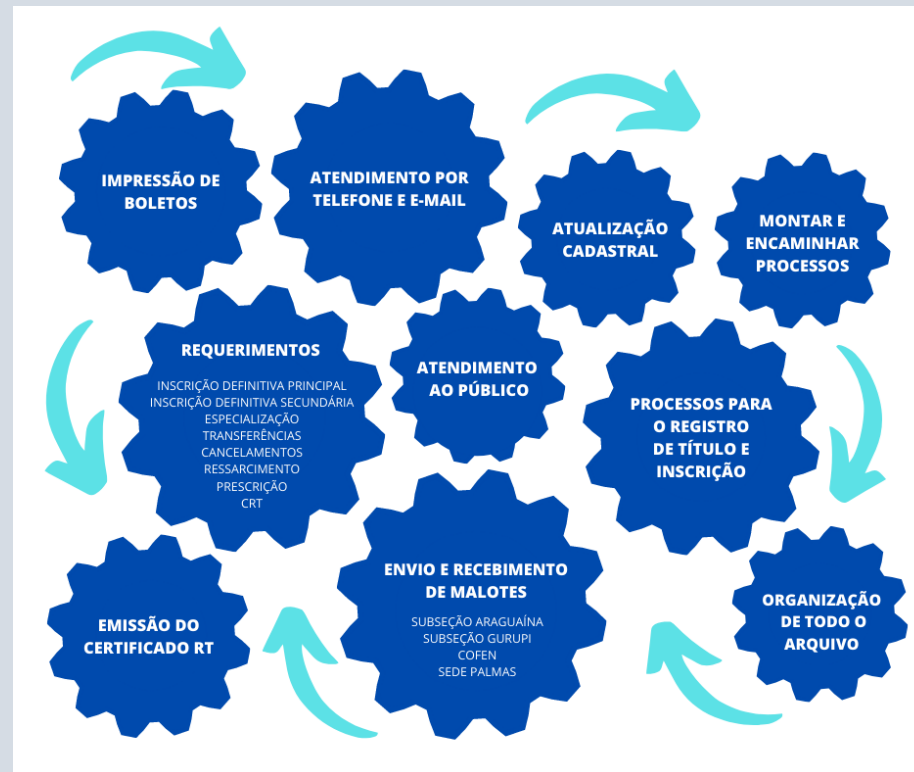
IMPRESSÃO DE BOLETOS

ATENDIMENTO POR TELEFONE E E-MAIL

ATUALIZAÇÃO CADASTRAL

MONTAR E ENCAMINHAR PROCESSOS

REQUERIMENTOS

INSCRIÇÃO DEFINITIVA PRINCIPAL
INSCRIÇÃO DEFINITIVA SECUNDÁRIA
ESPECIALIZAÇÃO
TRANSFERÊNCIAS
CANCELAMENTOS
RESSARCIMENTO
PRESCRIÇÃO
CRT

ATENDIMENTO AO PÚBLICO

PROCESSOS PARA O REGISTRO DE TÍTULO E INSCRIÇÃO

ENVIO E RECEBIMENTO DE MALOTES

SUBSEÇÃO ARAGUAÍNA
SUBSEÇÃO GURUPI
COFEN
SEDE PALMAS

EMISSÃO DO CERTIFICADO RT

ORGANIZAÇÃO DE TODO O ARQUIVO